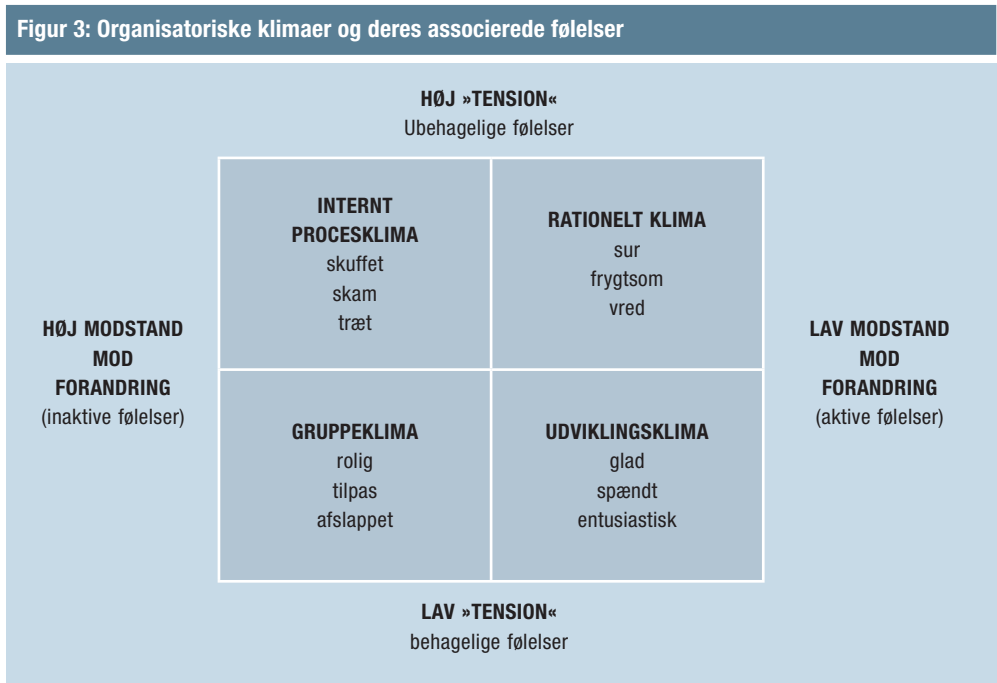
Figur 3: Organisatoriske klimaer og deres associerede følelser

HØJ »TENSION«
Ubehagelige følelser

HØJ MODSTAND MOD FORANDRING
(inaktive følelser)

| INTERNT PROCESKLIMA skuffet skam træt | RATIONELT KLIMA sur frygtsom vred |
|---|---|
| GRUPPEKLIMA rolig tilpas afslappet | UDVIKLINGSKLIMA glad spændt entusiastisk |

LAV MODSTAND MOD FORANDRING
(aktive følelser)

LAV »TENSION«
behagelige følelser